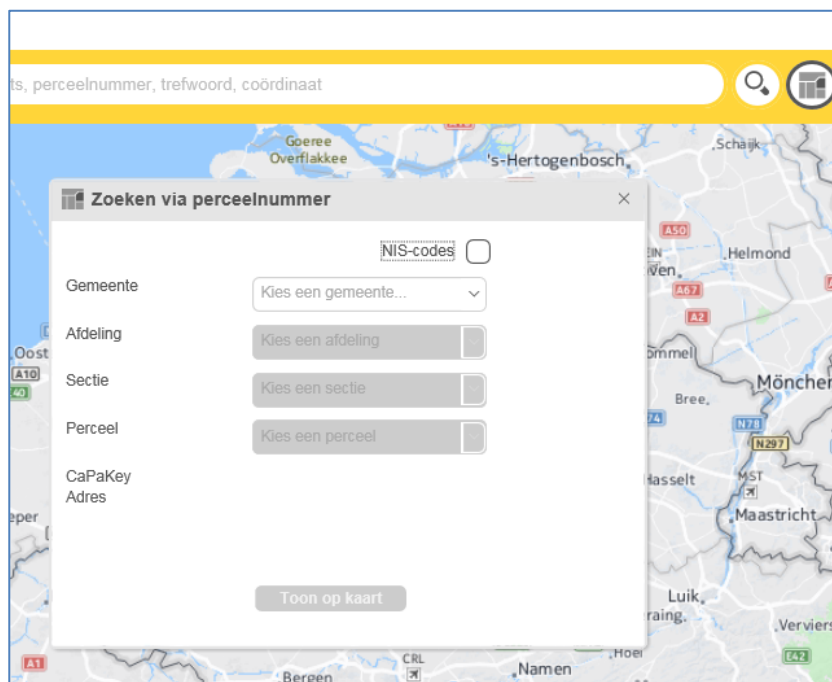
ts, perceelnummer, trefwoord, coördinaat

Goeree Overflakkee
's-Hertogenbosch
Schaijk

Zoeken via perceelnummer
×

NIS-codes

Gemeente
Kies een gemeente...

Afdeling
Kies een afdeling

Sectie
Kies een sectie

Perceel
Kies een perceel

CaPaKey
Adres

Toon op kaart

A50
Helmond
A67
A2
Oost
A10
40
ommel
Mönchen
Bree
N78
N297
Hasselt
MST
eper
Maastricht
Luik
raing
Verviers
A1
CRL
Hoei
E42
Namen
Bergen